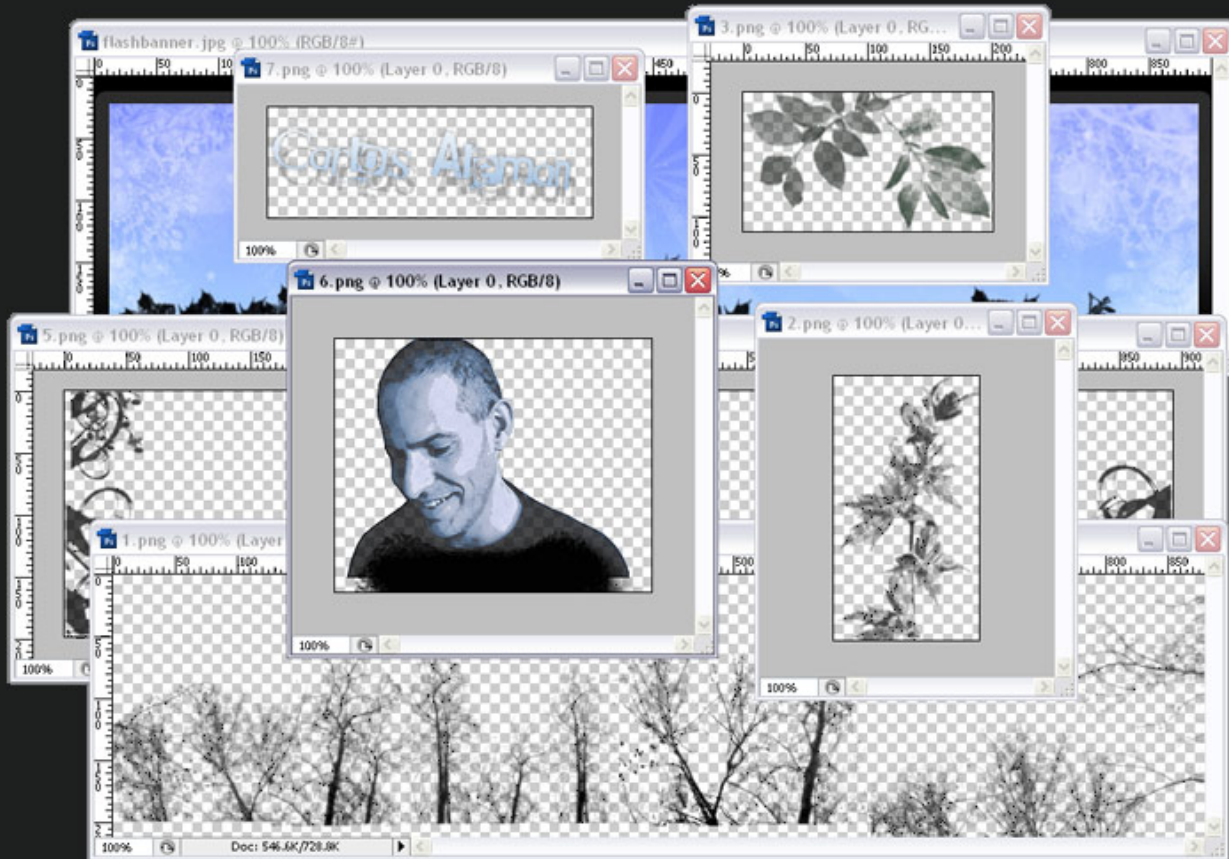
flashbanner.jpg @ 100% (RGB/8#)

7.png @ 100% (Layer 0, RGB/8)

Carlos Ataman

100%

3.png @ 100% (Layer 0, RG...

6.png @ 100% (Layer 0, RGB/8)

100%

5.png @ 100% (Layer 0, RGB/8)

100%

2.png @ 100% (Layer 0...

100%

1.png @ 100% (Layer

100%

Doc: 546.6K/728.8K